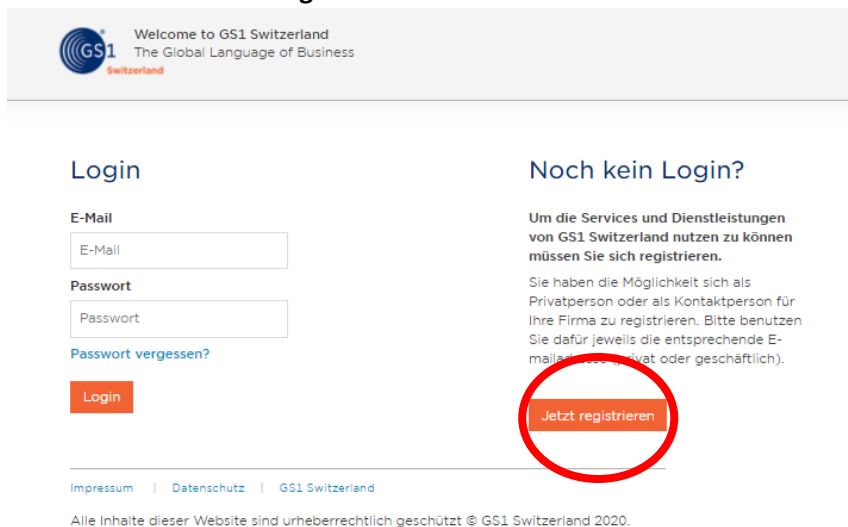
GS1 Switzerland

Welcome to GS1 Switzerland
The Global Language of Business

Login

E-Mail
E-Mail
Passwort
Passwort
Passwort vergessen?
Login

Noch kein Login?

**Um die Services und Dienstleistungen von GS1 Switzerland nutzen zu können müssen Sie sich registrieren.**

Sie haben die Möglichkeit sich als Privatperson oder als Kontaktperson für Ihre Firma zu registrieren. Bitte benutzen Sie dafür jeweils die entsprechende E-mailad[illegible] ([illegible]ivat oder geschäftlich).

Jetzt registrieren

Impressum | Datenschutz | GS1 Switzerland

Alle Inhalte dieser Website sind urheberrechtlich geschützt © GS1 Switzerland 2020.